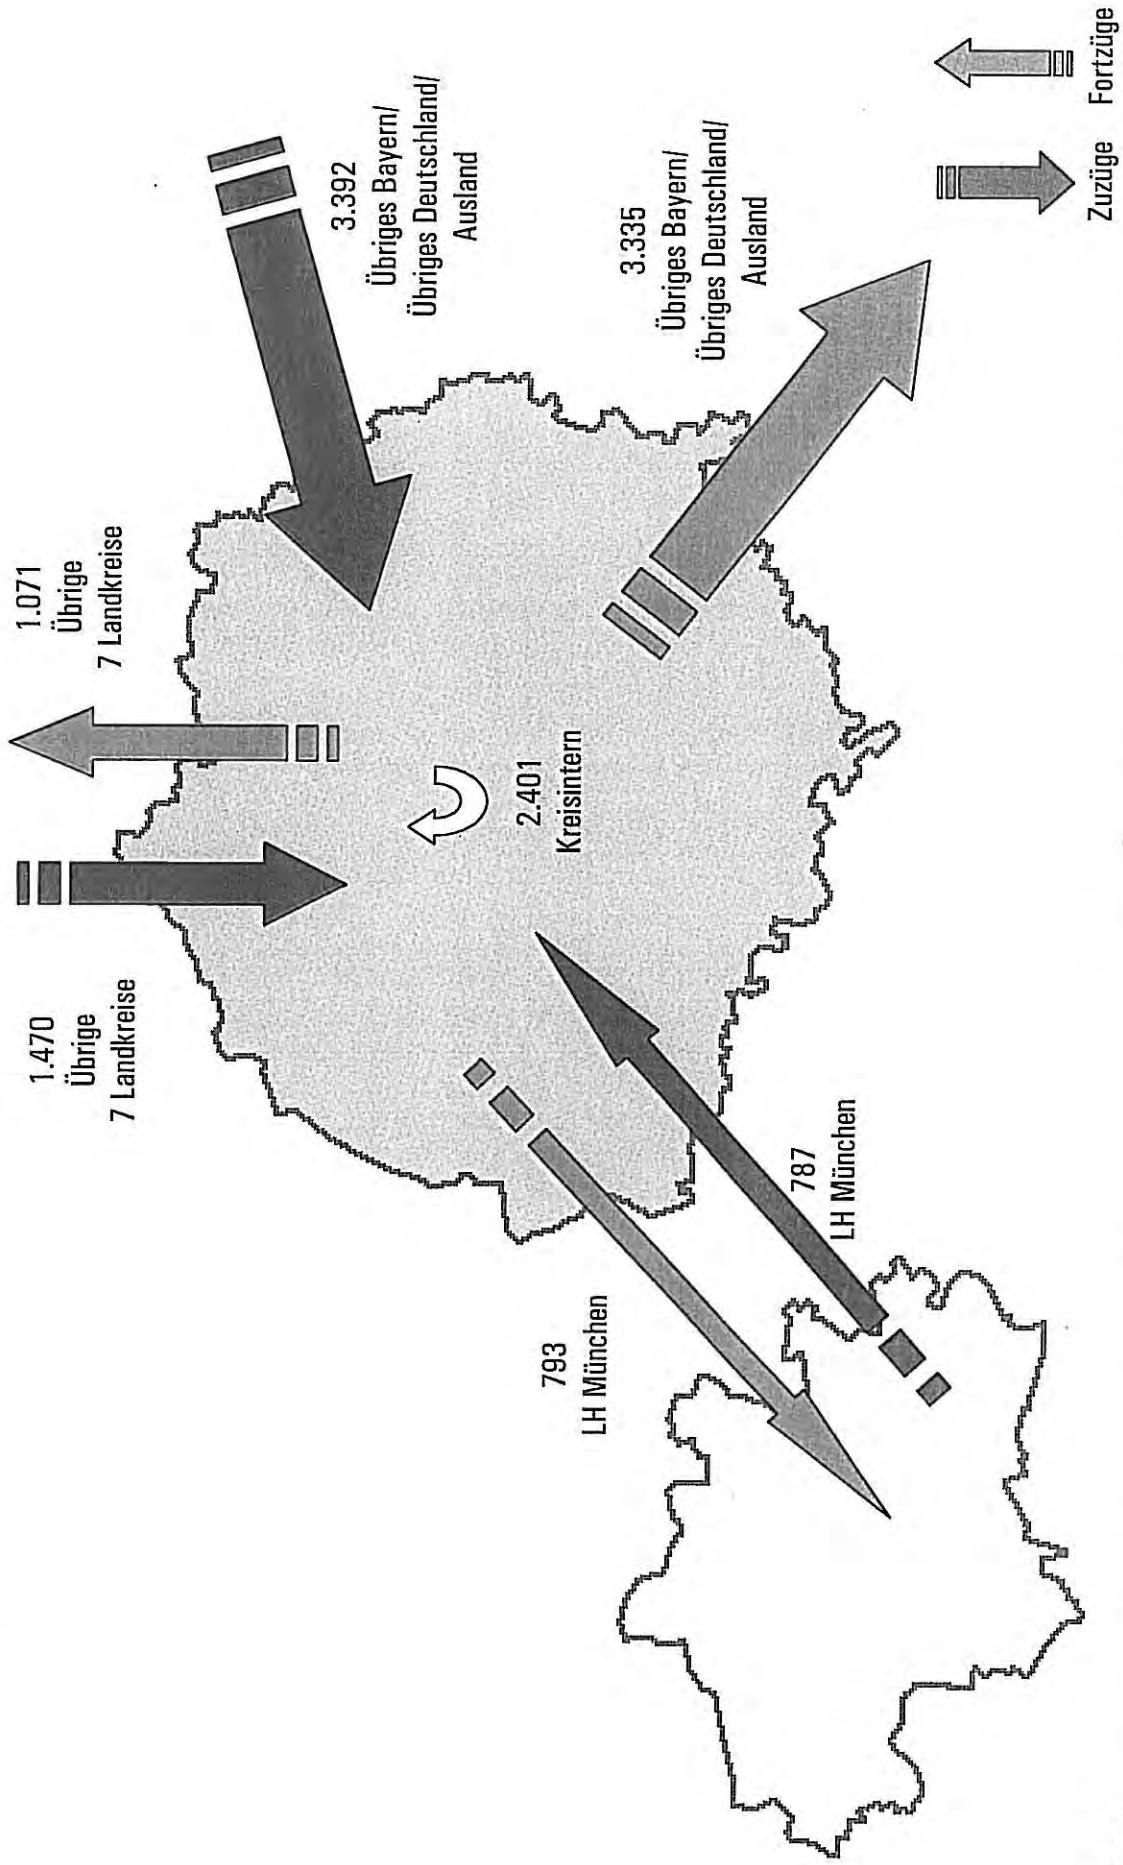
1.470
Übrige
7 Landkreise

1.071
Übrige
7 Landkreise

3.392
Übriges Bayern/
Übriges Deutschland/
Ausland

3.335
Übriges Bayern/
Übriges Deutschland/
Ausland

2.401
Kreisintern

787
LH München

793
LH München

Zuzüge

Fortzüge